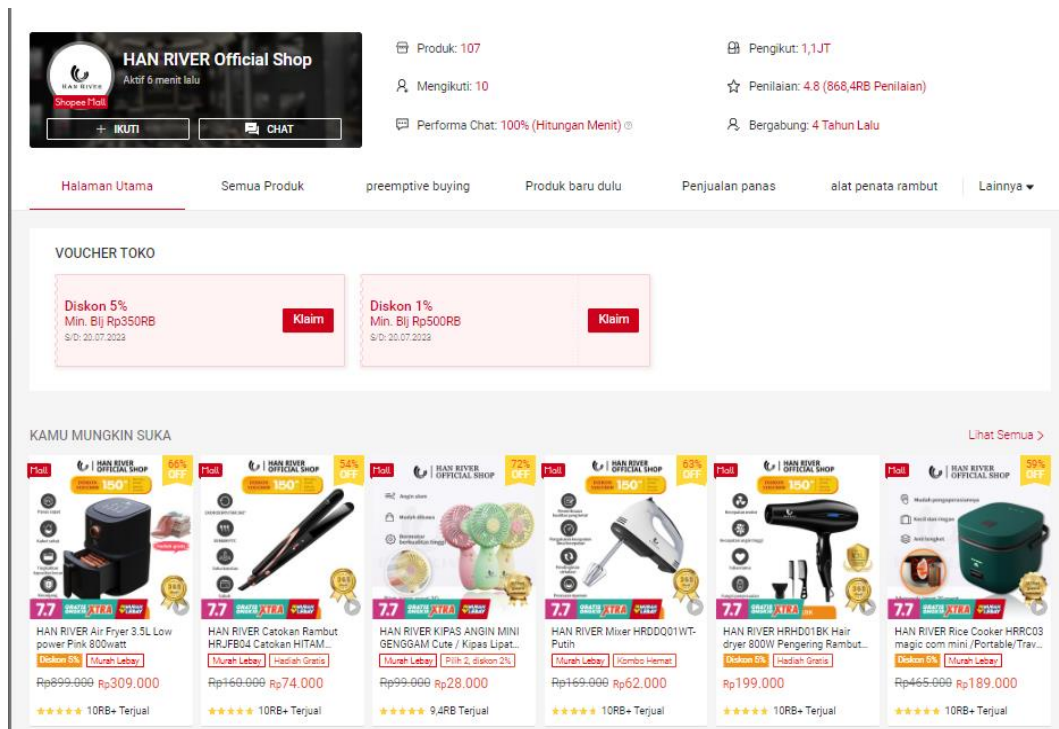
HAN RIVER Official Shop
Aktif 6 menit lalu
HAN RIVER
Shopee Mall
+ IKUTI
CHAT

Produk: 107
Mengikuti: 10
Performa Chat: 100% (Hitungan Menit)
Pengikut: 1,1JT
Penilaian: 4.8 (868,4RB Penilaian)
Bergabung: 4 Tahun Lalu

Halaman Utama | Semua Produk | preemptive buying | Produk baru dulu | Penjualan panas | alat penata rambut | Lainnya

VOUCHER TOKO

Diskon 5%
Min. Blj Rp350RB
S/D: 20.07.2023
Klaim

Diskon 1%
Min. Blj Rp500RB
S/D: 20.07.2023
Klaim

KAMU MUNGKIN SUKA
Lihat Semua >

Mall
HAN RIVER OFFICIAL SHOP
66% OFF
7.7
HAN RIVER Air Fryer 3.5L Low power Pink 800watt
Diskon 5% Murah Lebay
Rp899.000 Rp309.000
10RB+ Terjual

Mall
HAN RIVER OFFICIAL SHOP
54% OFF
7.7
HAN RIVER Catokan Rambut HRJFB04 Catokan HITAM...
Murah Lebay Hadiah Gratis
Rp160.000 Rp74.000
10RB+ Terjual

Mall
HAN RIVER OFFICIAL SHOP
72% OFF
7.7
HAN RIVER KIPAS ANGIN MINI GENGGAM Cute / Kipas Lipat...
Murah Lebay Pilih 2, diskon 2%
Rp99.000 Rp28.000
9,4RB Terjual

Mall
HAN RIVER OFFICIAL SHOP
63% OFF
7.7
HAN RIVER Mixer HRDDQ01WT-Putih
Murah Lebay Kombo Hemat
Rp169.000 Rp62.000
10RB+ Terjual

Mall
HAN RIVER OFFICIAL SHOP
7.7
HAN RIVER HRHD01BK Hair dryer 800W Pengering Rambut...
Diskon 5% Hadiah Gratis
Rp199.000
10RB+ Terjual

Mall
HAN RIVER OFFICIAL SHOP
59% OFF
7.7
HAN RIVER Rice Cooker HRRC03 magic com mini /Portable/Trav...
Diskon 5% Murah Lebay
Rp465.000 Rp189.000
10RB+ Terjual